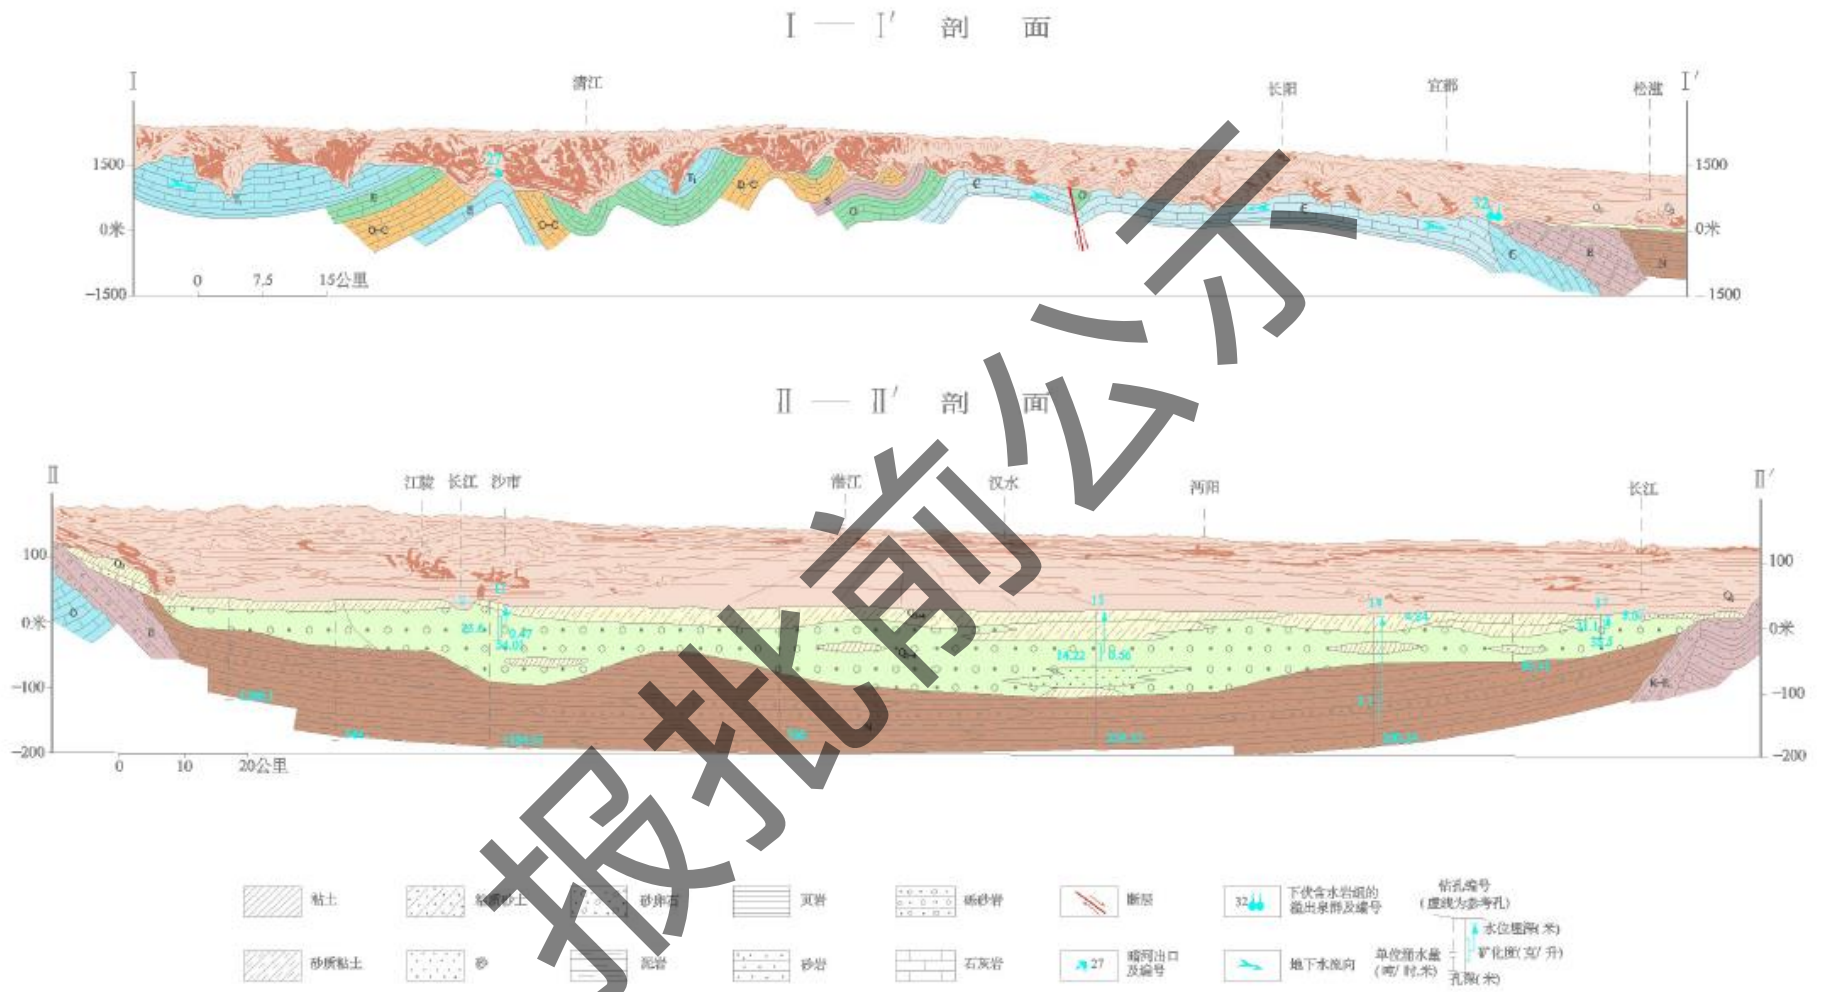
I — I′ 剖 面

I

清江

长阳

宜都

松滋

I′

1500

0米

−1500

0 7.5 15公里

1500

0米

1500

27

32

II — II′ 剖 面

II

江陵 长江 沙市

潜江

汉水

沔阳

长江

II′

100

0米

−100

−200

0 10 20公里

100

0米

−100

−200

粘土

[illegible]砂土

砂砾石

页岩

砾砂岩

断层

32 下伏含水岩组的溢出泉群及编号

钻孔编号（虚线为参考孔）

水位埋深(米)

矿化度(克/升)

单位涌水量（吨/时.米）

孔深(米)

砂质粘土

砂

泥岩

砂岩

石灰岩

27 暗河出口及编号

地下水流向

报批前公示